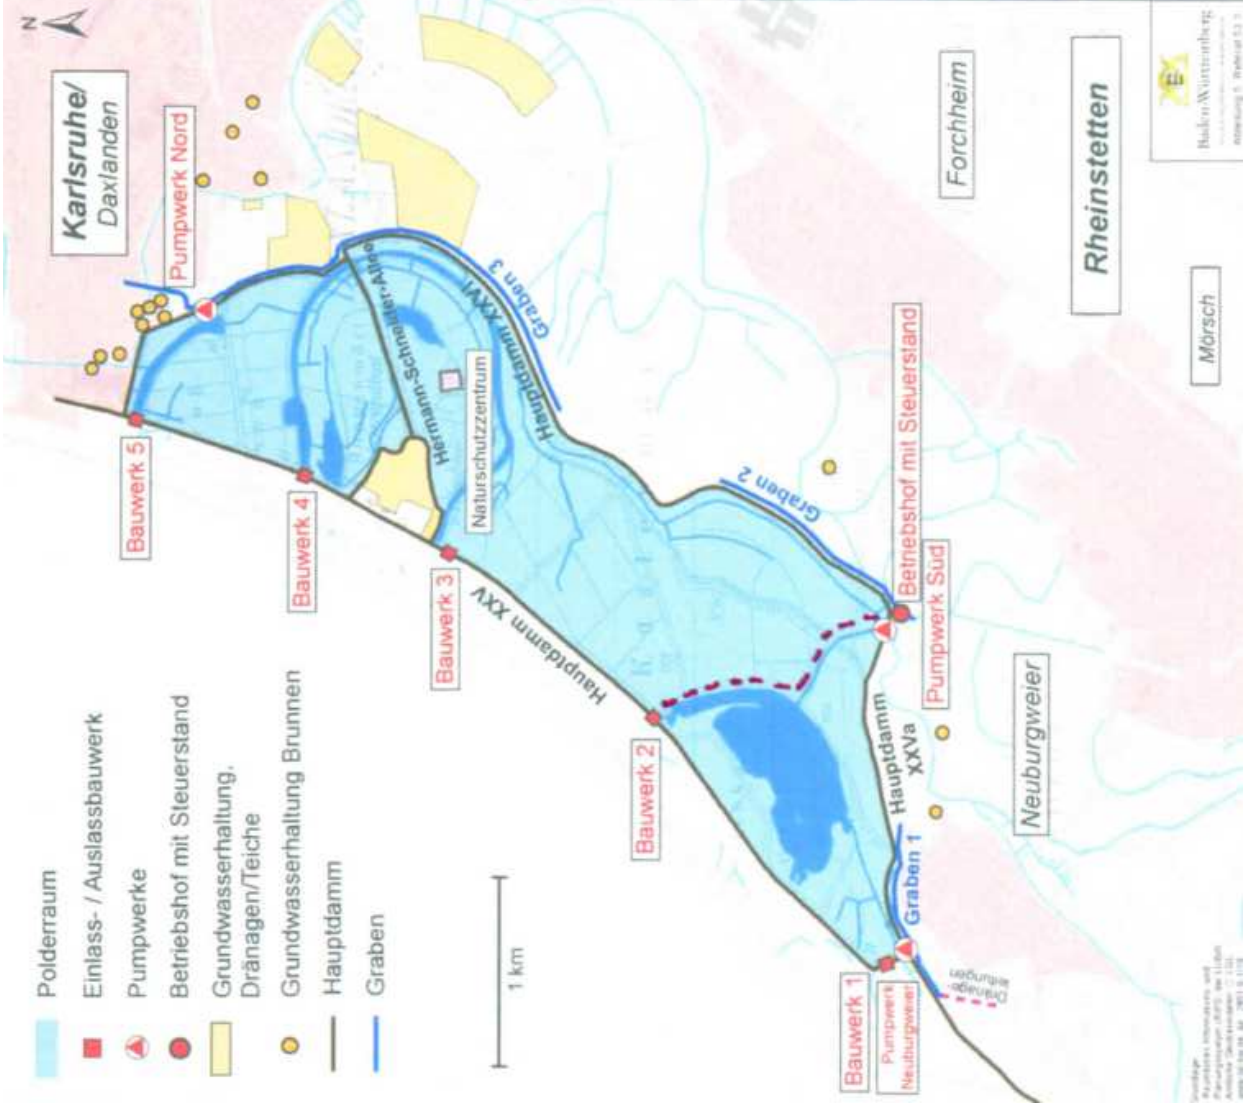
N

Karlsruhe/
Daxlanden

Pumpwerk Nord

Forchheim

Rheinstetten

Mörsch

Baden-Württemberg
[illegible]

Polderraum
Einlass- / Auslassbauwerk
Pumpwerke
Betriebshof mit Steuerstand
Grundwasserhaltung, Dränagen/Teiche
Grundwasserhaltung Brunnen
Hauptdamm
Graben

1 km

Bauwerk 5
Bauwerk 4
Bauwerk 3
Bauwerk 2
Bauwerk 1

Hermann-Schneider-Allee
Naturschutzzentrum
Hauptdamm XXVI
Graben 3
Graben 2
Hauptdamm XXV
Betriebshof mit Steuerstand
Pumpwerk Süd
Hauptdamm XXVa
Graben 1
Neuburgweier
Pumpwerk Neuburgweier
Dränage-leitungen

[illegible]